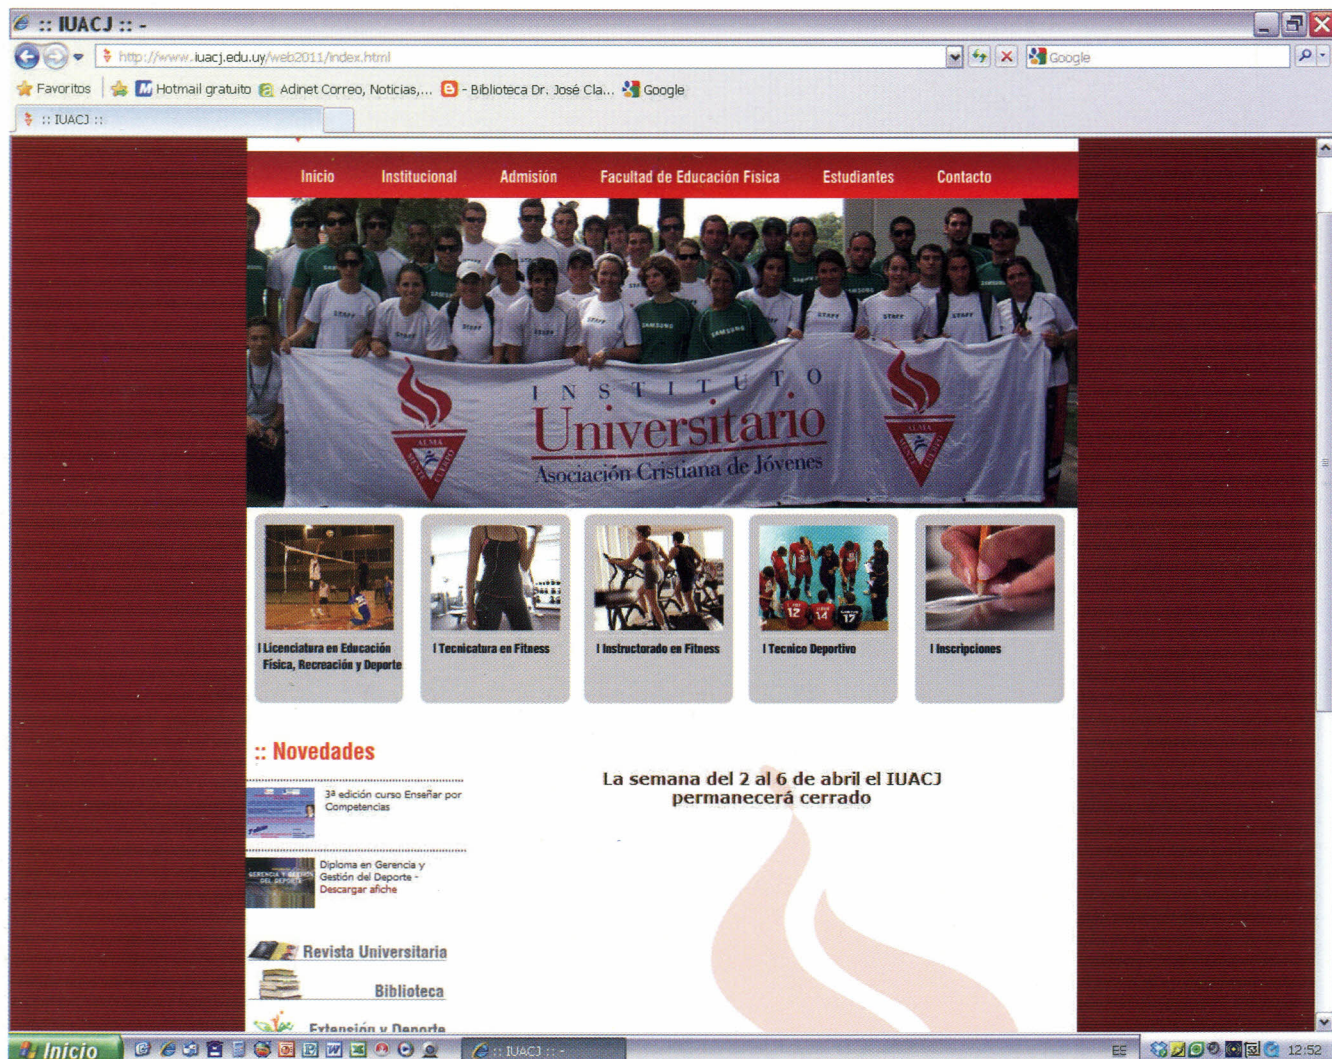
:: IUACJ :: -

http://www.iuacj.edu.uy/web2011/index.html

Google

Favoritos | Hotmail gratuito | Adinet Correo, Noticias,... | - Biblioteca Dr. José Cla... | Google

:: IUACJ ::

Inicio | Institucional | Admisión | Facultad de Educación Física | Estudiantes | Contacto

INSTITUTO Universitario Asociación Cristiana de Jóvenes

STAFF

SAMSUNG

ALMA MENTE CUERPO

I Licenciatura en Educación Física, Recreación y Deporte

I Tecnicatura en Fitness

I Instructorado en Fitness

I Tecnico Deportivo

I Inscripciones

:: Novedades

3ª edición curso Enseñar por Competencias

Diploma en Gerencia y Gestión del Deporte - Descargar afiche

GERENCIA Y GESTIÓN DEL DEPORTE

La semana del 2 al 6 de abril el IUACJ permanecerá cerrado

Revista Universitaria

Biblioteca

Extensión y Deporte

Inicio

:: IUACJ :: -

ES

12:52